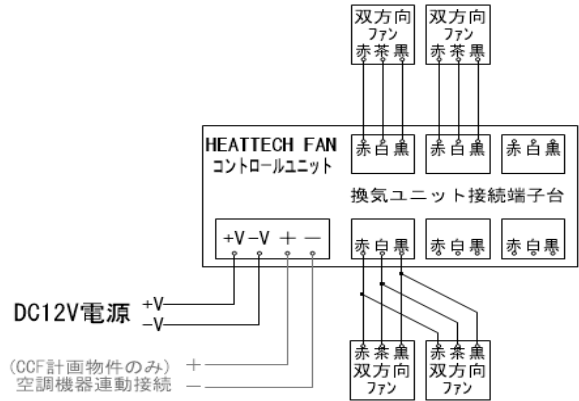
双方向
ファン
赤茶黒

双方向
ファン
赤茶黒

HEATTECH FAN
コントロールユニット

赤白黒 赤白黒 赤白黒

換気ユニット接続端子台

+V -V + −

赤白黒 赤白黒 赤白黒

DC12V電源 +V
−V

(CCF計画物件のみ) +
空調機器連動接続 −

赤茶黒
双方向
ファン

赤茶黒
双方向
ファン